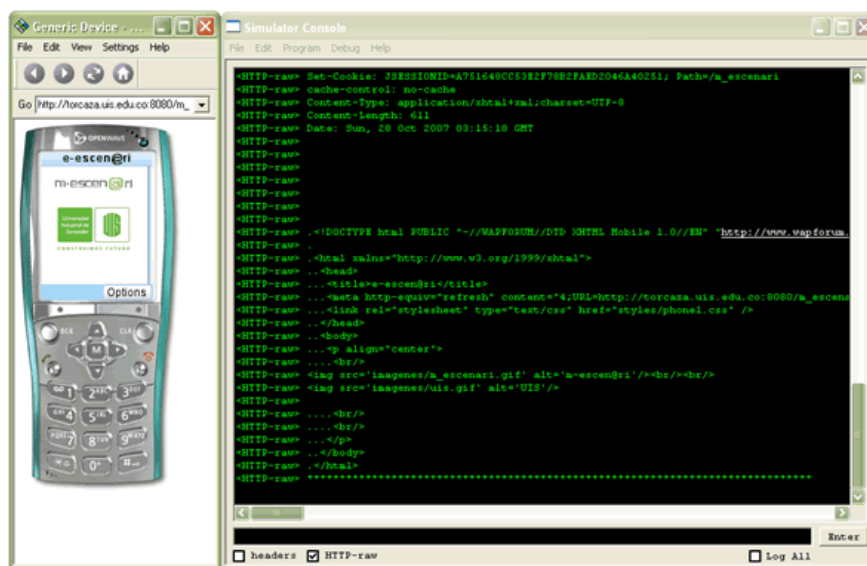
Generic Device - ...

File Edit View Settings Help

Go http://torcaza.uis.edu.co:8080/m_

OPENWAVE

e-escen@ri

m-escen@ri

Universidad Industrial de Santander

UIS

CONSTRUIMOS FUTURO

Options

BCK CLR

1 2abc 3def 4ghi 5jkl 6mno 7pqrs 8tuv 9wxyz 0+ #

Simulator Console

File Edit Program Debug Help

<HTTP-raw> Set-Cookie: JSESSIONID=A751648CC53E2F78B2FAED2046A40251; Path=/m_escenari
<HTTP-raw> cache-control: no-cache
<HTTP-raw> Content-Type: application/xhtml+xml;charset=UTF-8
<HTTP-raw> Content-Length: 611
<HTTP-raw> Date: Sun, 28 Oct 2007 03:15:18 GMT
<HTTP-raw>
<HTTP-raw>
<HTTP-raw>
<HTTP-raw>
<HTTP-raw>
<HTTP-raw>
<HTTP-raw>
<HTTP-raw> .<!DOCTYPE html PUBLIC "-//WAPFORUM//DTD XHTML Mobile 1.0//EN" "http://www.wapforum.
<HTTP-raw> .
<HTTP-raw> .<html xmlns="http://www.w3.org/1999/xhtml">
<HTTP-raw> ..<head>
<HTTP-raw> ...<title>e-escen@ri</title>
<HTTP-raw> ...<meta http-equiv="refresh" content="4;URL=http://torcaza.uis.edu.co:8080/m_escena
<HTTP-raw> ...<link rel="stylesheet" type="text/css" href="styles/phonel.css" />
<HTTP-raw> ..</head>
<HTTP-raw> ..<body>
<HTTP-raw> ...<p align="center">
<HTTP-raw> ....<br/>
<HTTP-raw> <img src='imagenes/m_escenari.gif' alt='m-escen@ri'/><br/><br/>
<HTTP-raw> <img src='imagenes/uis.gif' alt='UIS'/>
<HTTP-raw>
<HTTP-raw>
<HTTP-raw> ....<br/>
<HTTP-raw> ....<br/>
<HTTP-raw> ...</p>
<HTTP-raw> ..</body>
<HTTP-raw> .</html>
<HTTP-raw> ++++++++++++++++++++++++++++++++++++++++++++++++++++++++++++++++++++++++

Enter

headers HTTP-raw Log All